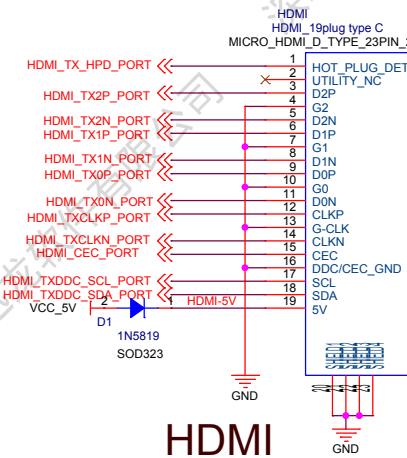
HDMI
HDMI_19plug type C
MICRO_HDMI_D_TYPE_23PIN_

HDMI_TX_HPD_PORT
HDMI_TX2P_PORT
HDMI_TX2N_PORT
HDMI_TX1P_PORT
HDMI_TX1N_PORT
HDMI_TX0P_PORT
HDMI_TX0N_PORT
HDMI_TXCLKP_PORT
HDMI_TXCLKN_PORT
HDMI_CEC_PORT
HDMI_TXDDC_SCL_PORT
HDMI_TXDDC_SDA_PORT

1 HOT_PLUG_DET
2 UTILITY_NC
3 D2P
4 G2
5 D2N
6 D1P
7 G1
8 D1N
9 D0P
10 G0
11 D0N
12 CLKP
13 G-CLK
14 CLKN
15 CEC
16 DDC/CEC_GND
17 SCL
18 SDA
19 5V

VCC_5V
2
1
HDMI-5V
D1
1N5819
SOD323

GND
GND

HDMI